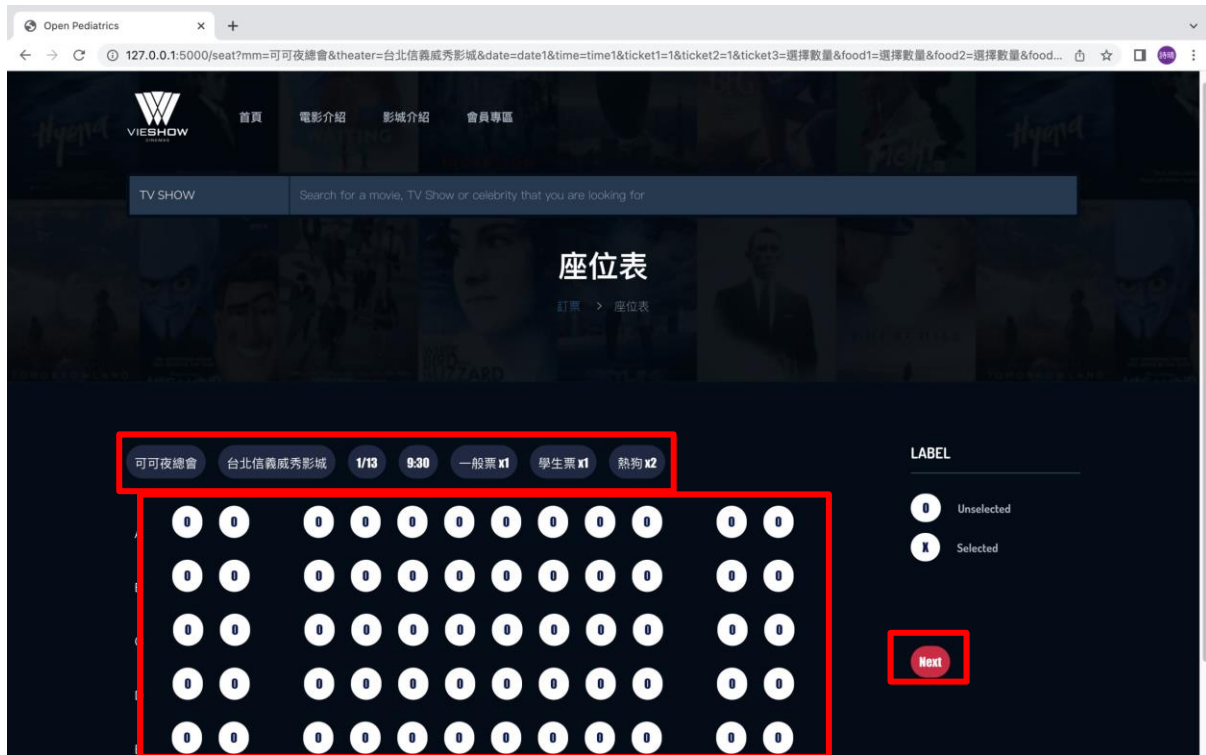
Open Pediatrics × +

127.0.0.1:5000/seat?mm=可可夜總會&theater=台北信義威秀影城&date=date1&time=time1&ticket1=1&ticket2=1&ticket3=選擇數量&food1=選擇數量&food2=選擇數量&food...

VIESHOW CINEMAS

首頁 電影介紹 影城介紹 會員專區

TV SHOW

Search for a movie, TV Show or celebrity that you are looking for

座位表

訂票 > 座位表

可可夜總會 台北信義威秀影城 1/13 9:30 一般票 x1 學生票 x1 熱狗 x2

LABEL

0 Unselected

X Selected

Next

0 0 0 0 0 0 0 0 0 0 0 0
0 0 0 0 0 0 0 0 0 0 0 0
0 0 0 0 0 0 0 0 0 0 0 0
0 0 0 0 0 0 0 0 0 0 0 0
0 0 0 0 0 0 0 0 0 0 0 0